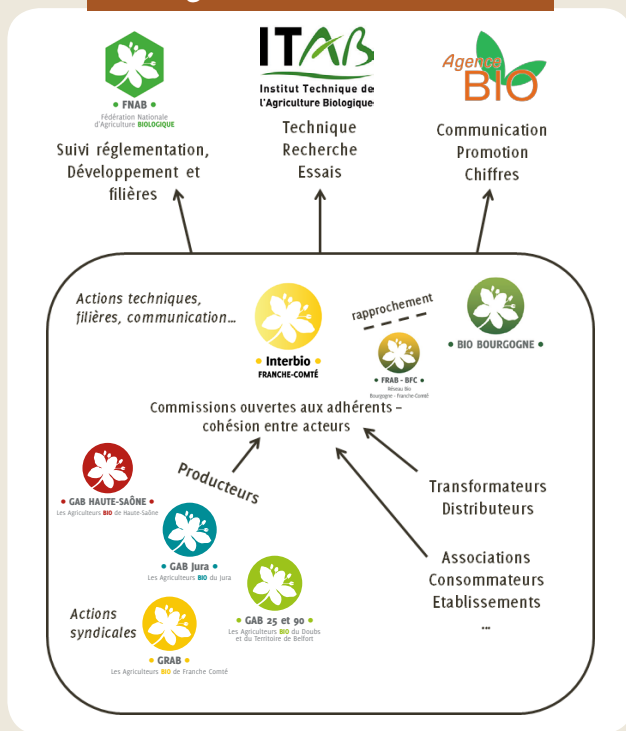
FNAB
Fédération Nationale d'Agriculture BIOLOGIQUE

Suivi réglementation, Développement et filières

ITAB
Institut Technique de l'Agriculture Biologique

Technique
Recherche
Essais

Agence BIO

Communication
Promotion
Chiffres

Actions techniques, filières, communication…

Interbio
FRANCHE-COMTÉ

rapprochement

FRAB - BFC
Réseau Bio Bourgogne - Franche-Comté

BIO BOURGOGNE

Commissions ouvertes aux adhérents – cohésion entre acteurs

Producteurs

GAB HAUTE-SAÔNE
Les Agriculteurs BIO de Haute-Saône

GAB Jura
Les Agriculteurs BIO du Jura

GAB 25 et 90
Les Agriculteurs BIO du Doubs et du Territoire de Belfort

Actions syndicales

GRAB
Les Agriculteurs BIO de Franche Comté

Transformateurs
Distributeurs

Associations
Consommateurs
Etablissements
…